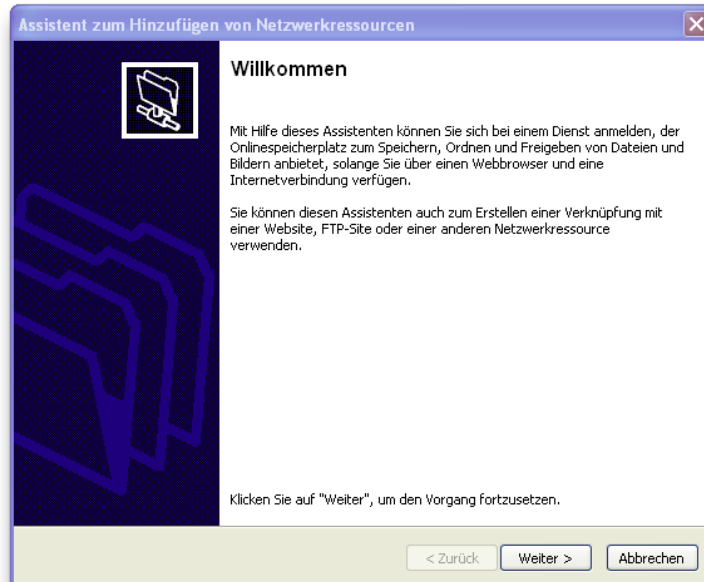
Assistent zum Hinzufügen von Netzwerkressourcen

Willkommen

Mit Hilfe dieses Assistenten können Sie sich bei einem Dienst anmelden, der Onlinespeicherplatz zum Speichern, Ordnen und Freigeben von Dateien und Bildern anbietet, solange Sie über einen Webbrowser und eine Internetverbindung verfügen.

Sie können diesen Assistenten auch zum Erstellen einer Verknüpfung mit einer Website, FTP-Site oder einer anderen Netzwerkressource verwenden.

Klicken Sie auf "Weiter", um den Vorgang fortzusetzen.

< Zurück   Weiter >   Abbrechen